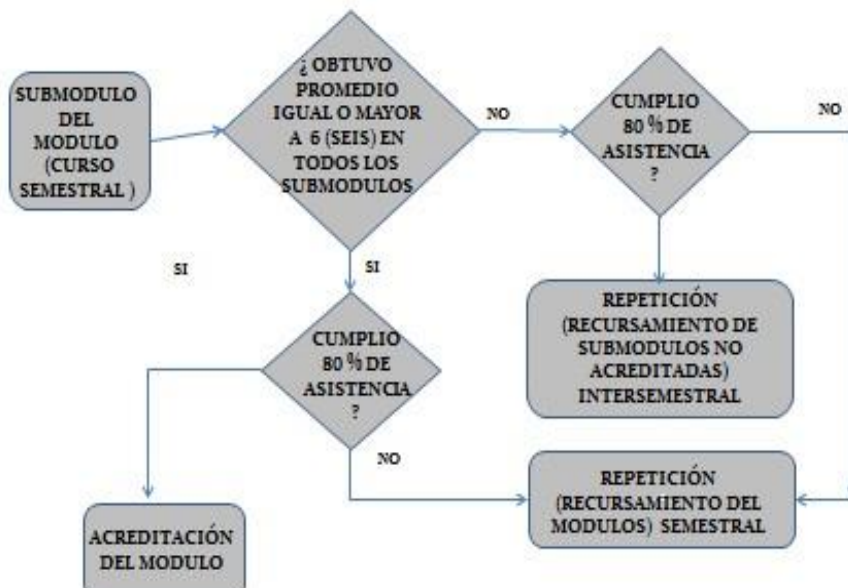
SUBMODULO DEL MODULO (CURSO SEMESTRAL )

¿ OBTUVO PROMEDIO IGUAL O MAYOR A 6 (SEIS) EN TODOS LOS SUBMODULOS

NO

CUMPLIO 80 % DE ASISTENCIA ?

NO

SI

SI

REPETICIÓN (RECURSAMIENTO DE SUBMODULOS NO ACREDITADAS) INTERSEMESTRAL

CUMPLIO 80 % DE ASISTENCIA ?

NO

REPETICIÓN (RECURSAMIENTO DEL MODULOS) SEMESTRAL

ACREDITACIÓN DEL MODULO